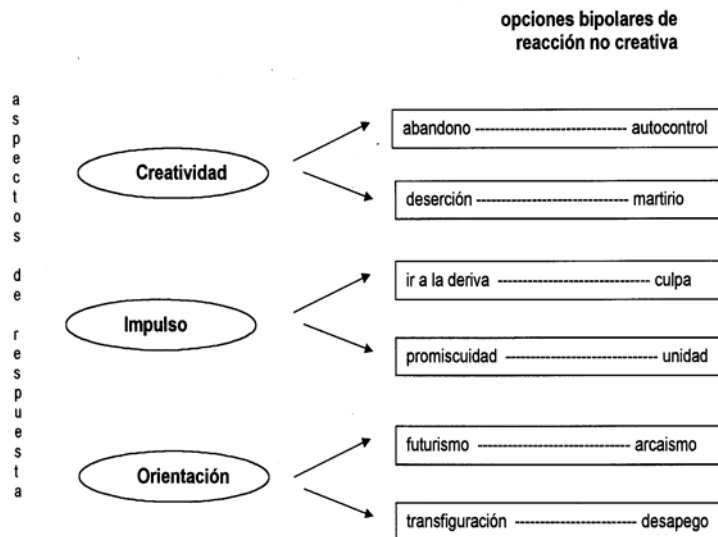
opciones bipolares de reacción no creativa

aspectos de respuesta

Creatividad

abandono ---------------------------- autocontrol

deserción ---------------------------- martirio

Impulso

ir a la deriva ---------------------------- culpa

promiscuidad ---------------------------- unidad

Orientación

futurismo ---------------------------- arcaismo

transfiguración ------------------------ desapego